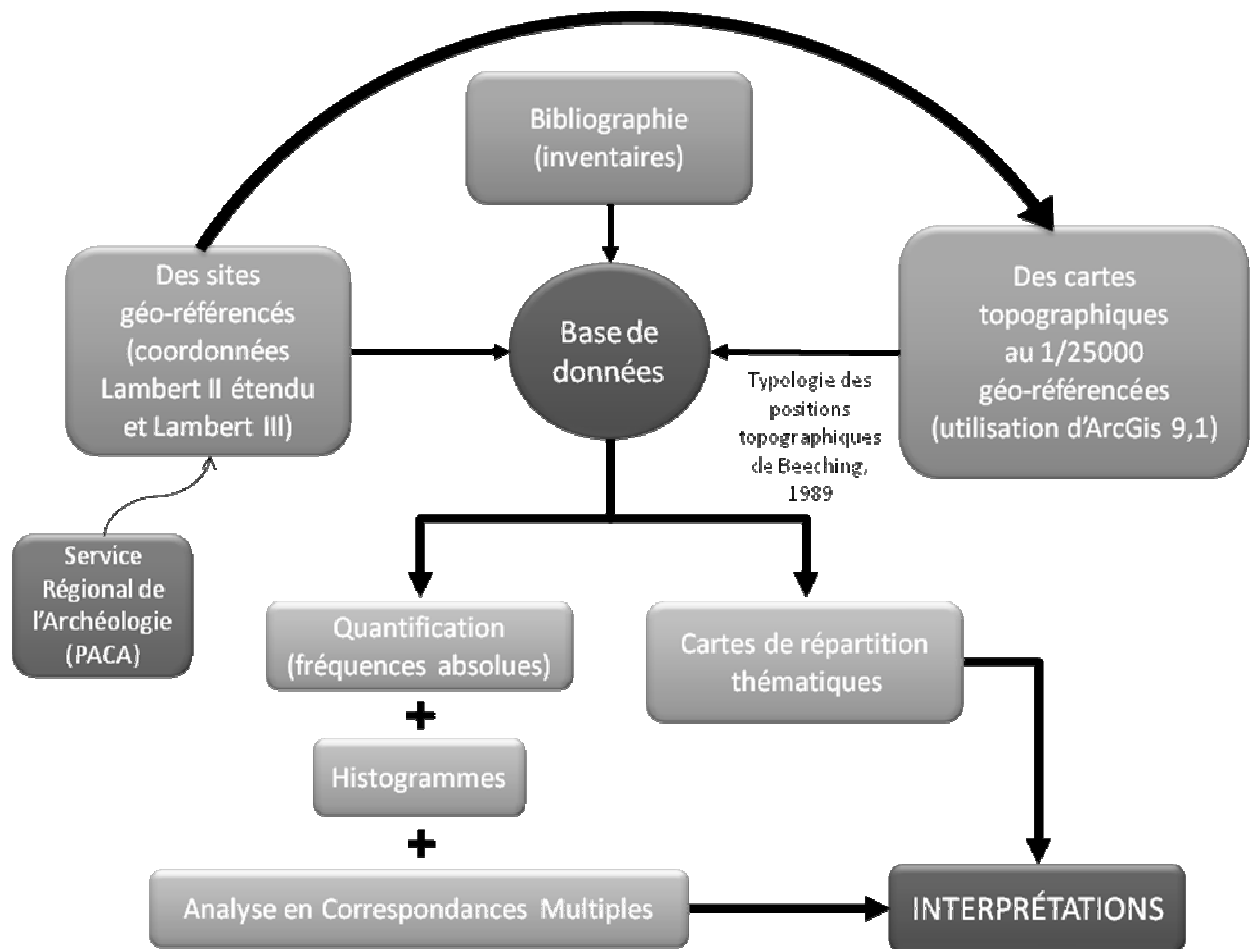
Bibliographie (inventaires)

Des sites géo-référencés (coordonnées Lambert II étendu et Lambert III)

Base de données

Des cartes topographiques au 1/25000 géo-referencées (utilisation d'ArcGis 9,1)

Typologie des positions topographiques de Beeching, 1989

Service Régional de l'Archéologie (PACA)

Quantification (fréquences absolues)

+

Histogrammes

+

Analyse en Correspondances Multiples

Cartes de répartition thématiques

INTERPRÉTATIONS